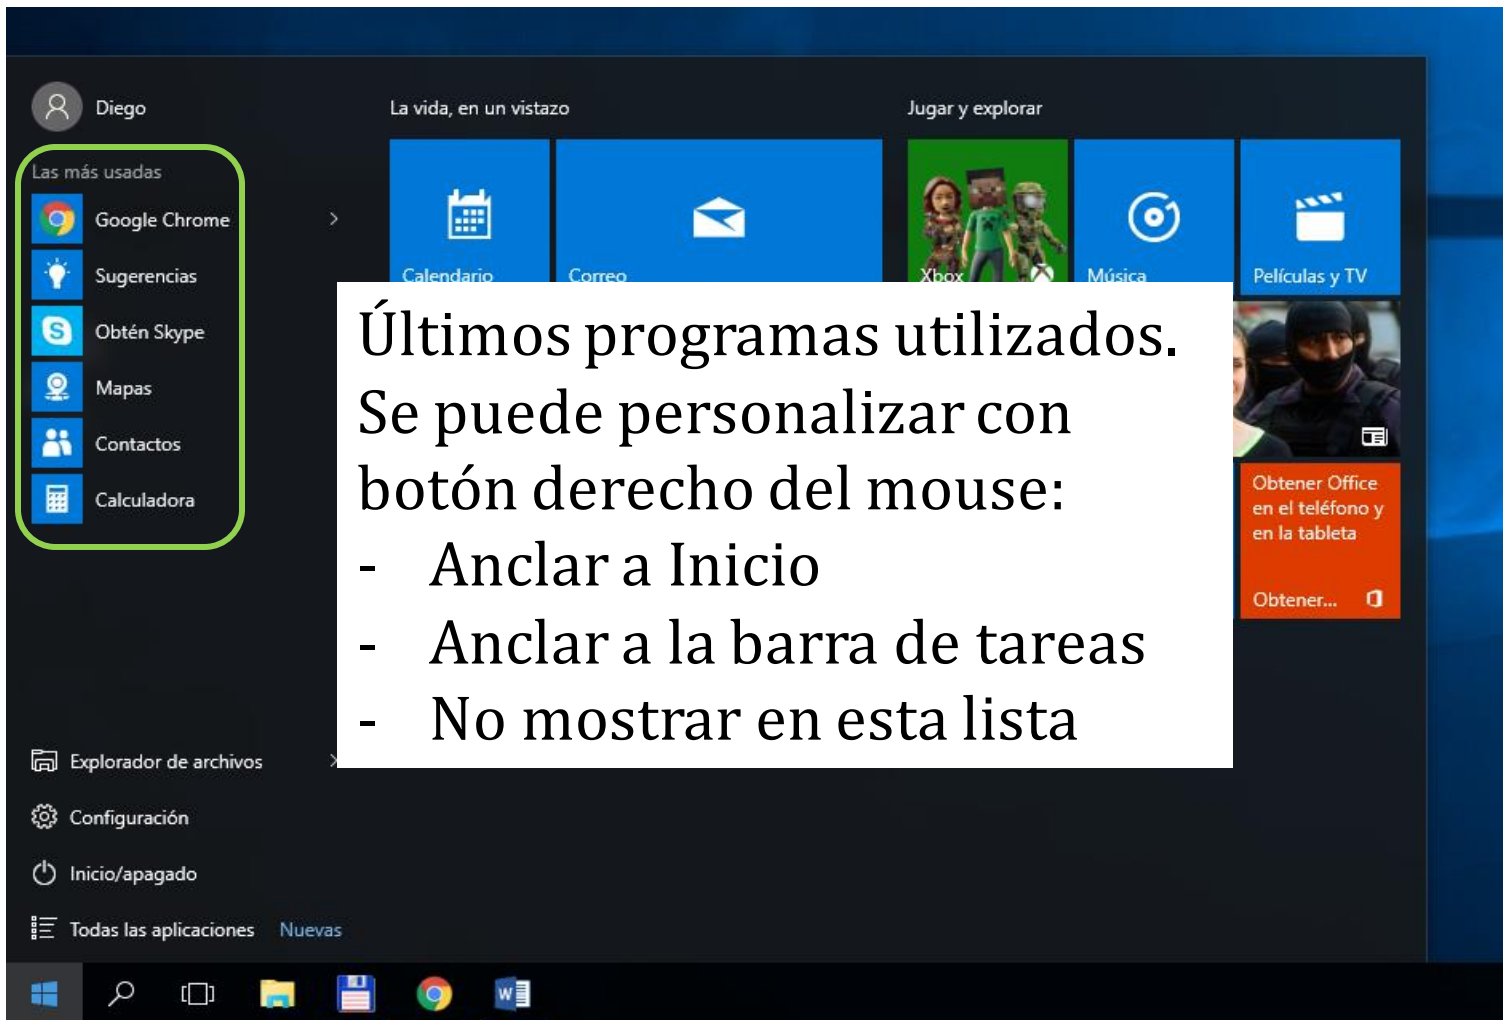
Diego

Las más usadas

Google Chrome

Sugerencias

Obtén Skype

Mapas

Contactos

Calculadora

La vida, en un vistazo

Jugar y explorar

Calendario

Correo

Xbox

Música

Películas y TV

Últimos programas utilizados. Se puede personalizar con botón derecho del mouse:
- Anclar a Inicio
- Anclar a la barra de tareas
- No mostrar en esta lista

Obtener Office en el teléfono y en la tableta

Obtener...

Explorador de archivos

Configuración

Inicio/apagado

Todas las aplicaciones Nuevas